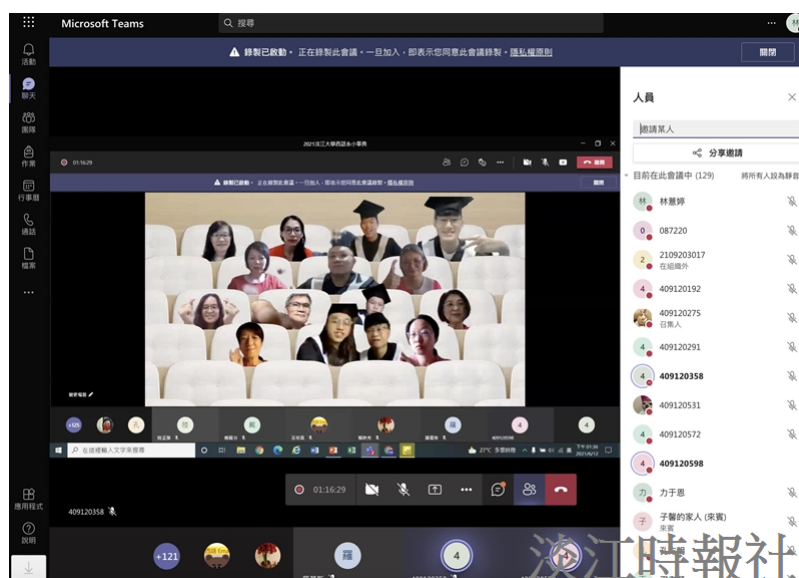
Microsoft Teams

搜尋

林

活動

聊天

團隊

作業

行事曆

通話

檔案

...

應用程式

說明

⚠ 錄製已啟動。 正在錄製此會議。一旦加入，即表示您同意此會議錄製。隱私權原則

關閉

人員

邀請某人

分享邀請

目前在此會議中 (129)

將所有人設為靜音

林 林蕙婷

0 087220

2 2109203017 在組織外

4 409120192

409120275 召集人

4 409120291

4 409120358

409120531

4 409120572

4 409120598

力 力于恩

子 子馨的家人 (來賓) 來賓

2021淡江大學西語系小畢典

01:16:29

離開

⚠ 錄製已啟動。 正在錄製此會議。一旦加入，即表示您同意此會議錄製。隱私權原則

關閉

+125

在這裡輸入文字來搜尋

27°C 多雲時晴

01:16:29

409120358

+121

淡江時報社